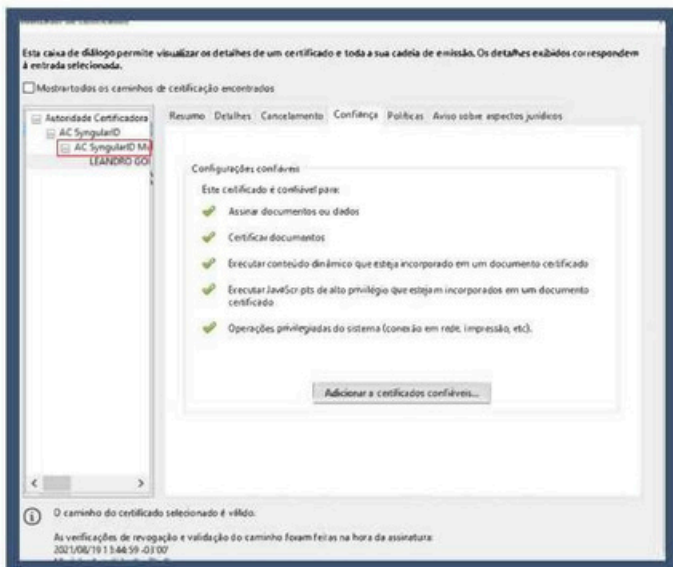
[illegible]

Esta caixa de diálogo permite visualizar os detalhes de um certificado e toda a sua cadeia de emissão. Os detalhes exibidos correspondem à entrada selecionada.

Mostrar todos os caminhos de certificação encontrados

Autoridade Certificadora
AC SyngularID
AC SyngularID M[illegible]
LEANDRO GO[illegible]

Resumo Detalhes Cancelamento Confiança Políticas Aviso sobre aspectos jurídicos

Configurações confiáveis
Este certificado é confiável para:
Assinar documentos ou dados
Certificar documentos
Executar conteúdo dinâmico que esteja incorporado em um documento certificado
Executar JavaScripts de alto privilégio que estejam incorporados em um documento certificado
Operações privilegiadas do sistema (conexão em rede, impressão, etc).

Adicionar a certificados confiáveis...

O caminho do certificado selecionado é válido.

As verificações de revogação e validação do caminho foram feitas na hora da assinatura:
2021/08/19 11:44:59 -03'00'
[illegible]